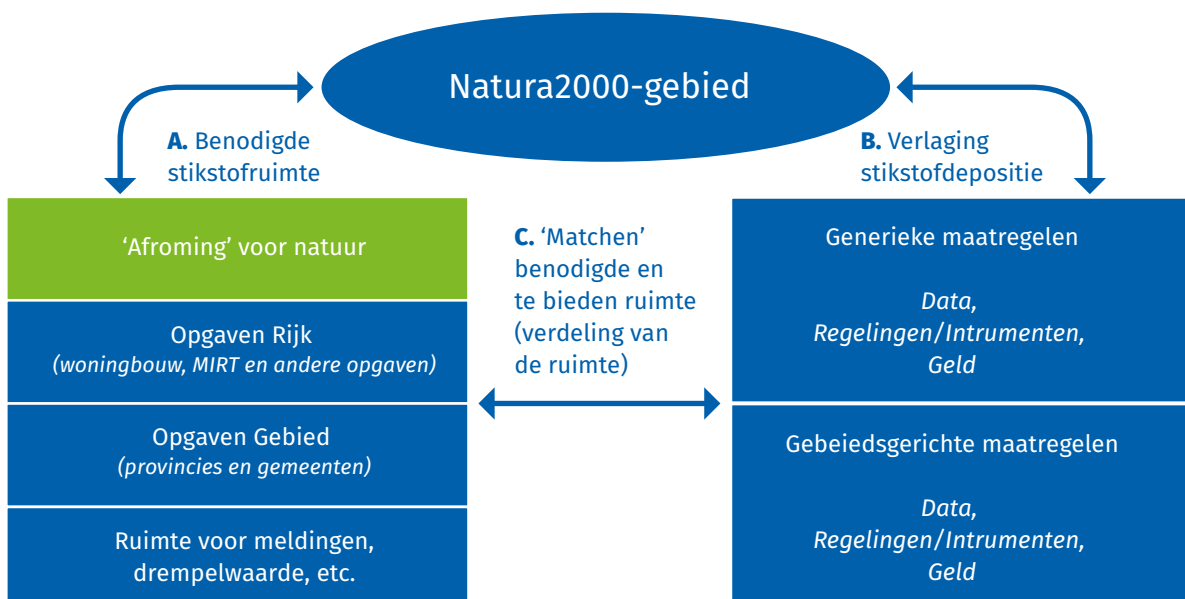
Natura2000-gebied

A. Benodigde stikstofruimte

B. Verlaging stikstofdepositie

'Afroming' voor natuur

Opgaven Rijk
(woningbouw, MIRT en andere opgaven)

Opgaven Gebied
(provincies en gemeenten)

Ruimte voor meldingen, drempelwaarde, etc.

C. 'Matchen' benodigde en te bieden ruimte (verdeling van de ruimte)

Generieke maatregelen

Data,
Regelingen/Intrumenten,
Geld

Gebeidsgerichte maatregelen

Data,
Regelingen/Intrumenten,
Geld